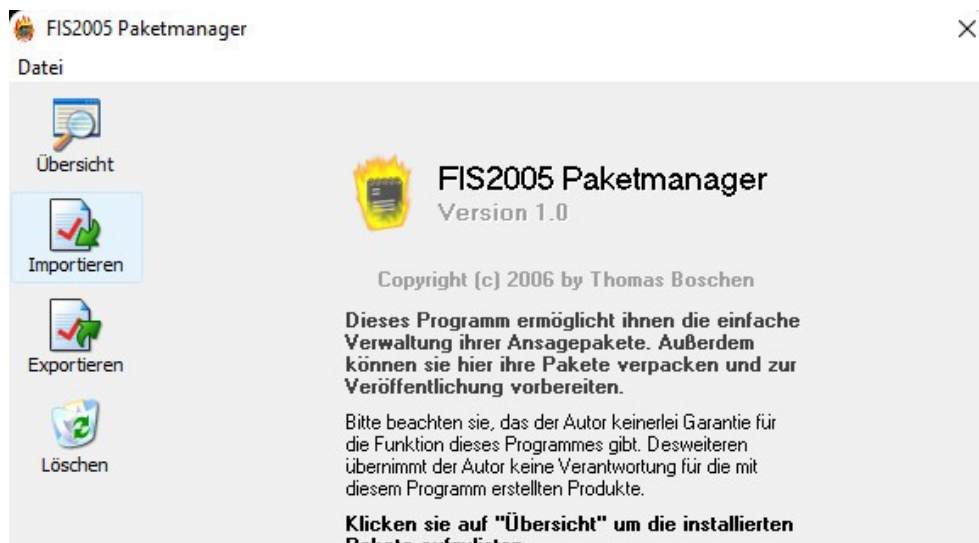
FIS2005 Paketmanager

×

Datei

Übersicht

Importieren

Exportieren

Löschen

FIS2005 Paketmanager

Version 1.0

Copyright (c) 2006 by Thomas Boschen

Dieses Programm ermöglicht ihnen die einfache Verwaltung ihrer Ansagepakete. Außerdem können sie hier ihre Pakete verpacken und zur Veröffentlichung vorbereiten.

Bitte beachten sie, das der Autor keinerlei Garantie für die Funktion dieses Programmes gibt. Desweiteren übernimmt der Autor keine Verantwortung für die mit diesem Programm erstellten Produkte.

Klicken sie auf "Übersicht" um die installierten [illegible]